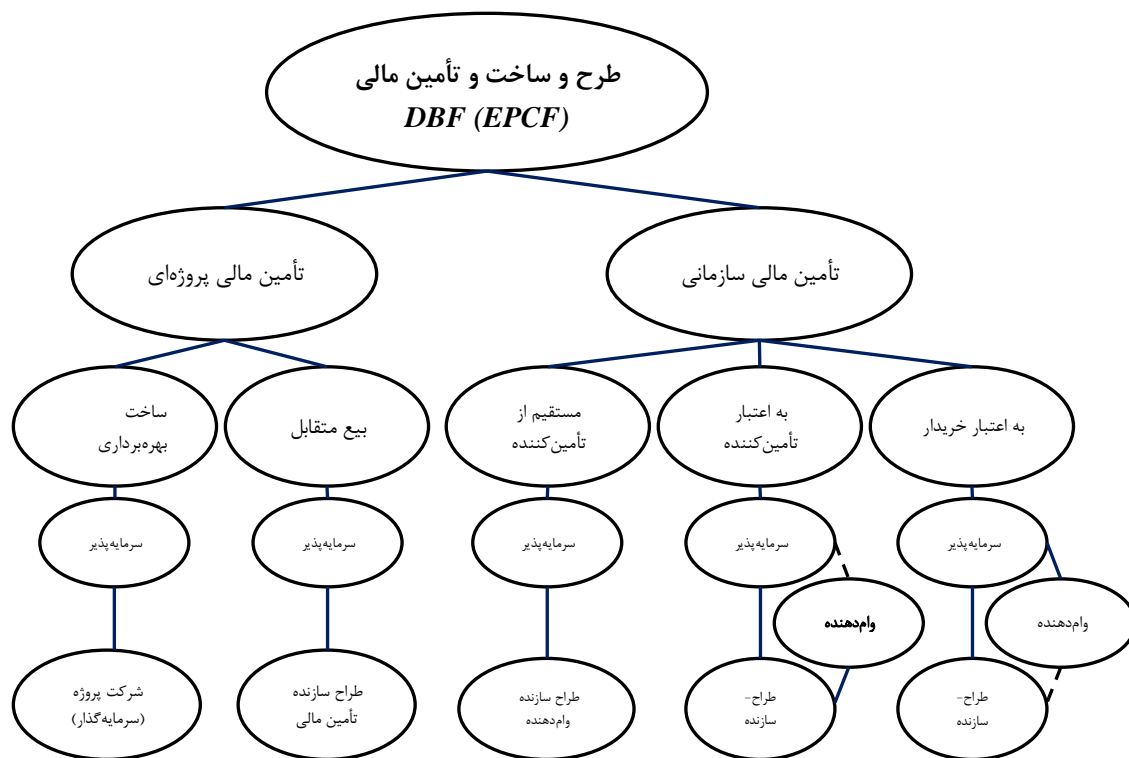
طرح و ساخت و تأمین مالی
*DBF (EPCF)*

تأمین مالی سازمانی

تأمین مالی پروژه‌ای

به اعتبار خریدار

به اعتبار تأمین‌کننده

مستقیم از تأمین‌کننده

بیع متقابل

ساخت بهره‌برداری

سرمایه‌پذیر

سرمایه‌پذیر

سرمایه‌پذیر

سرمایه‌پذیر

سرمایه‌پذیر

وام‌دهنده

وام‌دهنده

طراح- سازنده

طراح- سازنده

طراح سازنده وام‌دهنده

طراح سازنده تأمین مالی

شرکت پروژه (سرمایه‌گذار)